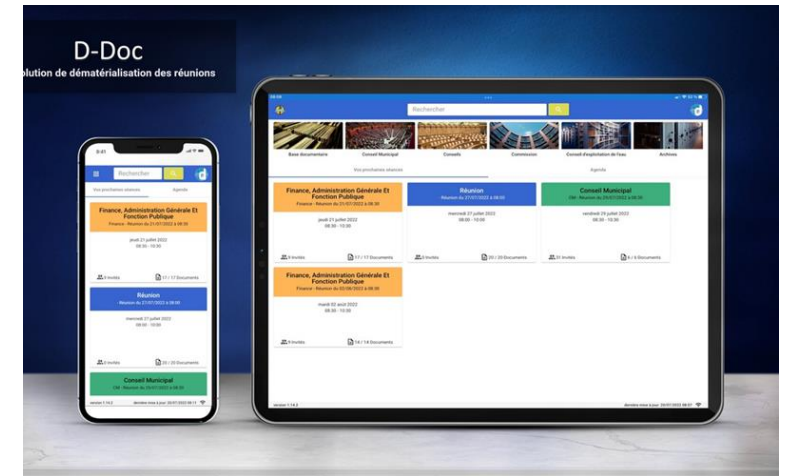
D-Doc
olution de dématérialisation des réunions

9:41
Rechercher
Vos prochaines séances
Agenda
Finance, Administration Générale Et Fonction Publique
Finance - Réunion du 21/07/2022 à 08:30
jeudi 21 juillet 2022
08:30 - 10:30
0 invités
17 / 17 Documents
Réunion
- Réunion du 27/07/2022 à 08:00
mercredi 27 juillet 2022
08:00 - 10:00
0 invités
20 / 20 Documents
Conseil Municipal
CM - Réunion du 29/07/2022 à 08:30
version 1.14.0
dernière mise à jour: 20/07/2022 08:11

Rechercher
Base documentaire
Conseil Municipal
Conseils
Commission
Conseil d'exploitation de l'eau
Archives
Vos prochaines séances
Agenda
Finance, Administration Générale Et Fonction Publique
Finance - Réunion du 21/07/2022 à 08:30
jeudi 21 juillet 2022
08:30 - 10:30
0 invités
17 / 17 Documents
Réunion
- Réunion du 27/07/2022 à 08:00
mercredi 27 juillet 2022
08:00 - 10:00
0 invités
20 / 20 Documents
Conseil Municipal
CM - Réunion du 29/07/2022 à 08:30
vendredi 29 juillet 2022
08:30 - 10:30
31 invités
6 / 6 Documents
Finance, Administration Générale Et Fonction Publique
Finance - Réunion du 02/08/2022 à 08:30
mardi 02 août 2022
08:30 - 10:30
0 invités
14 / 14 Documents
version 1.14.0
dernière mise à jour: 20/07/2022 08:01